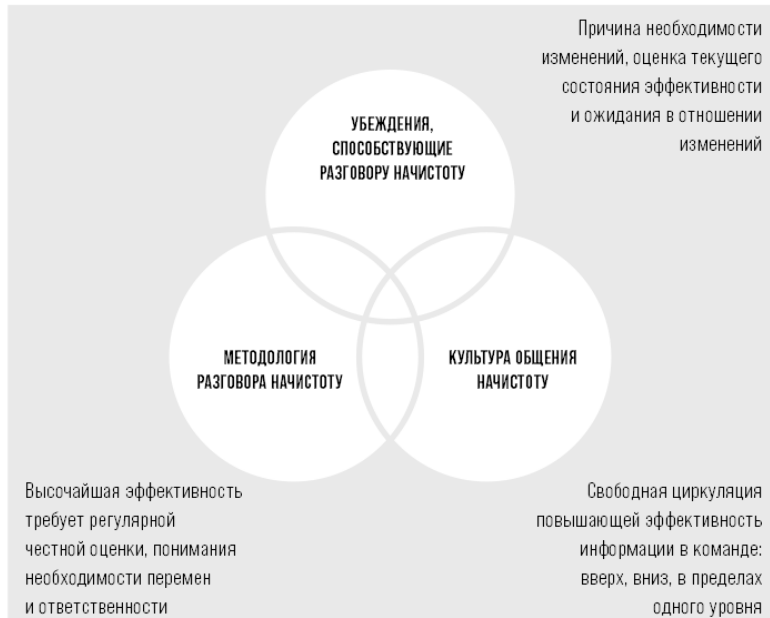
Причина необходимости изменений, оценка текущего состояния эффективности и ожидания в отношении изменений

УБЕЖДЕНИЯ, СПОСОБСТВУЮЩИЕ РАЗГОВОРУ НАЧИСТОТУ

МЕТОДОЛОГИЯ РАЗГОВОРА НАЧИСТОТУ

КУЛЬТУРА ОБЩЕНИЯ НАЧИСТОТУ

Высочайшая эффективность требует регулярной честной оценки, понимания необходимости перемен и ответственности

Свободная циркуляция повышающей эффективность информации в команде: вверх, вниз, в пределах одного уровня